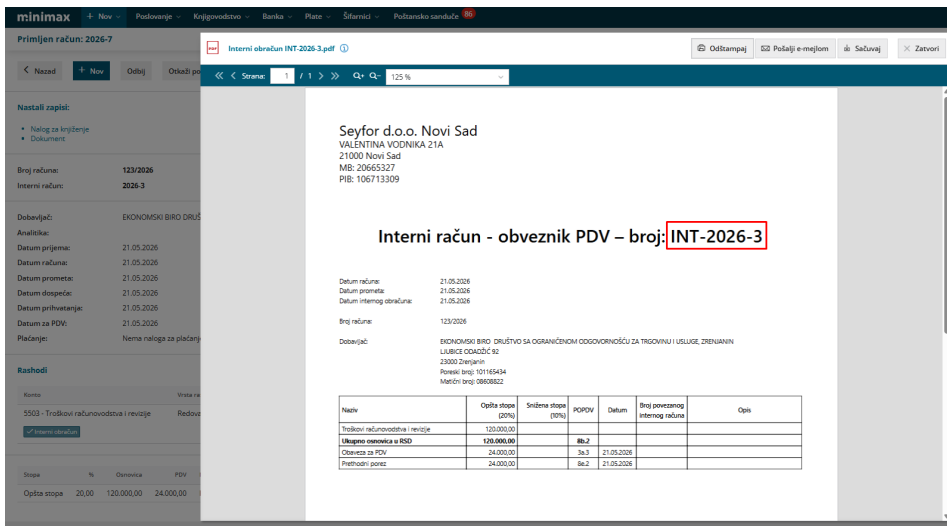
minimax + Nov Poslovanje Knjigovodstvo Banka Plate Šifarnici Poštansko sanduče 86

Primljen račun: 2026-7

Nazad + Nov Odbij Otkaži po

Nastali zapisi:

• Nalog za knjiženje
• Dokument

Broj računa: 123/2026
Interni račun: 2026-3

Dobavljač: EKONOMSKI BIRO DRUŠ
Analitika:
Datum prijema: 21.05.2026
Datum računa: 21.05.2026
Datum prometa: 21.05.2026
Datum dospeća: 21.05.2026
Datum prihvatanja: 21.05.2026
Datum za PDV: 21.05.2026
Plaćanje: Nema naloga za plaćanje

Rashodi

Konto Vrsta ra
5503 - Troškovi računovodstva i revizije Redova
Interni obračun

Stopa % Osnovica PDV
Opšta stopa 20,00 120.000,00 24.000,00

Interni obračun INT-2026-3.pdf

Odštampaj Pošalji e-mejlom Sačuvaj Zatvori

Strana: 1 / 1 125 %

Seyfor d.o.o. Novi Sad
VALENTINA VODNIKA 21A
21000 Novi Sad
MB: 20665327
PIB: 106713309

Interni račun - obveznik PDV – broj: INT-2026-3

Datum računa: 21.05.2026
Datum prometa: 21.05.2026
Datum internog obračuna: 21.05.2026

Broj računa: 123/2026

Dobavljač: EKONOMSKI BIRO DRUŠTVO SA OGRANIČENOM ODGOVORNOŠĆU ZA TRGOVINU I USLUGE, ZRENJANIN
LJUBICE ODADŽIĆ 92
23000 Zrenjanin
Poreski broj: 101165434
Matični broj: 08608822

| Naziv | Opšta stopa (20%) | Snižena stopa (10%) | POPDV | Datum | Broj povezanog internog računa | Opis |
|---|---|---|---|---|---|---|
| Troškovi računovodstva i revizije | 120.000,00 | | | | | |
| Ukupno osnovica u RSD | 120.000,00 | | 8b.2 | | | |
| Obaveza za PDV | 24.000,00 | | 3a.3 | 21.05.2026 | | |
| Prethodni porez | 24.000,00 | | 8e.2 | 21.05.2026 | | |